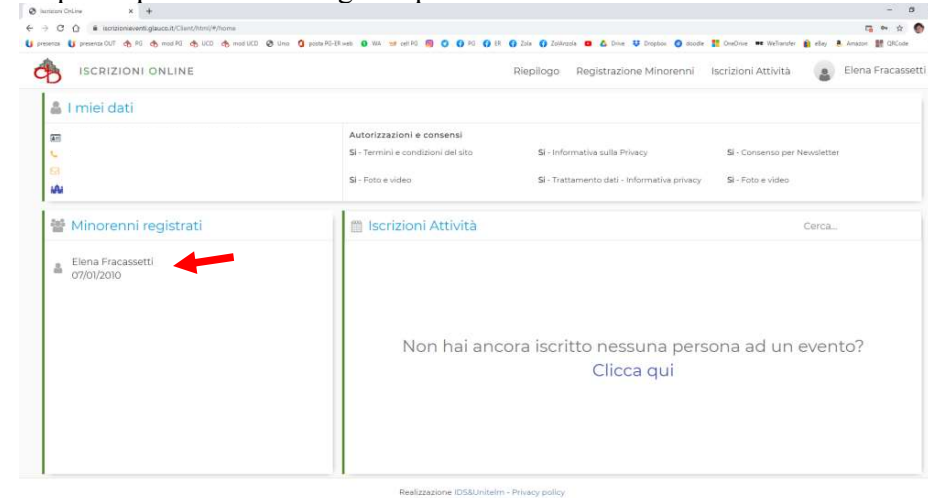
Iscrizioni OnLine
iscrizionieventi.glauco.it/Client/html/#/home
presenza presenza OUT PG mod PG UCD mod UCD Uno posta PG-ER web WA cel PG PG ER Zola ZolAnzola Drive Dropbox doodle OneDrive WeTransfer eBay Amazon QRCode

ISCRIZIONI ONLINE
Riepilogo Registrazione Minorenni Iscrizioni Attività Elena Fracassetti

I miei dati

Autorizzazioni e consensi
Si - Termini e condizioni del sito
Si - Informativa sulla Privacy
Si - Consenso per Newsletter
Si - Foto e video
Si - Trattamento dati - Informativa privacy
Si - Foto e video

Minorenni registrati
Elena Fracassetti
07/01/2010

Iscrizioni Attività
Cerca...

Non hai ancora iscritto nessuna persona ad un evento?
Clicca qui

Realizzazione IDS&Unitelm - Privacy policy